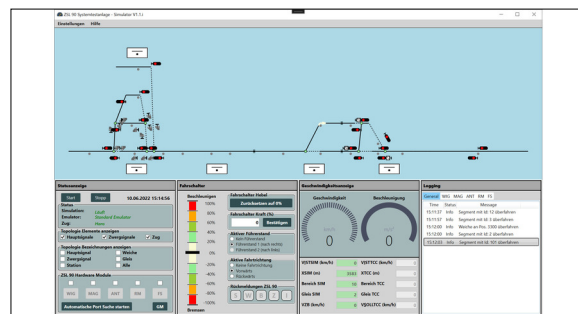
ZSL 90 Systemtestanlage - Simulator V1.1

Einstellungen Hilfe

Statusanzeige

Start Stopp 10.06.2022 15:14:56

Status
Simulation: Läuft
Emulator: Standard Emulator
Zug: Frei

Topologie Elemente anzeigen
Hauptsignale Zwergsignale Zug

Topologie Bezeichnungen anzeigen
Hauptsignal Weiche
Zwergsignal Gleis
Station Alle

ZSL 90 Hardware Module

Automatische Port Suche starten

Fahrschalter

Beschleunigen
100%
80%
60%
40%
20%
0%
-20%
-40%
-60%
-80%
-100%
Bremsen

Fahrschalter Hebel
Zurücksetzen auf 0%

Fahrschalter Kraft (%)
Bestätigen

Aktive Führerstand
Kein Führerstand
Führerstand 1 (nach rechts)
Führerstand 2 (nach links)

Aktive Fahrtrichtung
Keine Fahrtrichtung
Vorwärts
Rückwärts

Rückmeldungen ZSL 90
S W B Z T

Geschwindigkeitsanzeige

Geschwindigkeit
0

Beschleunigung
0

V(STSIM (km/h) 0
V(STTCC (km/h)
XSIM (m) 2083
XTCC (m)
Bereich SIM 10
Bereich TCC
Gleis SIM 3
Gleis TCC
VZB (km/h) 0
V(SOLLTCC (km/h)

Logging

General MIG MAG ANT RM FS

Time Status Message
15:11:37 Info Segment mit Id. 12 überfahren
15:11:37 Info Segment mit Id. 3 überfahren
15:12:00 Info Weiche an Pos. 3300 überfahren
15:12:00 Info Segment mit Id. 2 überfahren
15:12:03 Info Segment mit Id. 101 überfahren